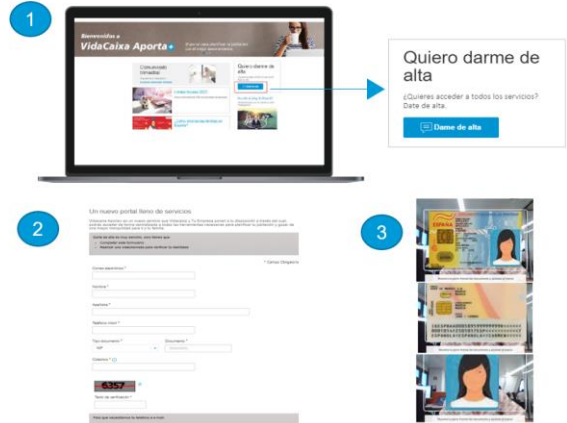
1

Bienvenido a
VidaCaixa Aporta

Comunicado
Unvasdas

Quiero darme de alta

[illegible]

Quiero darme de alta

¿Quieres acceder a todos los servicios? Date de alta.

Dame de alta

2

Un nuevo portal lleno de servicios

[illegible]

* Campo Obligatorio

Correo electrónico *

Nombre *

Apellidos *

Teléfono móvil *

Tipo documento *

NIF

Documento *

Código *

6357

Texto de verificación *

3

ESPAÑA